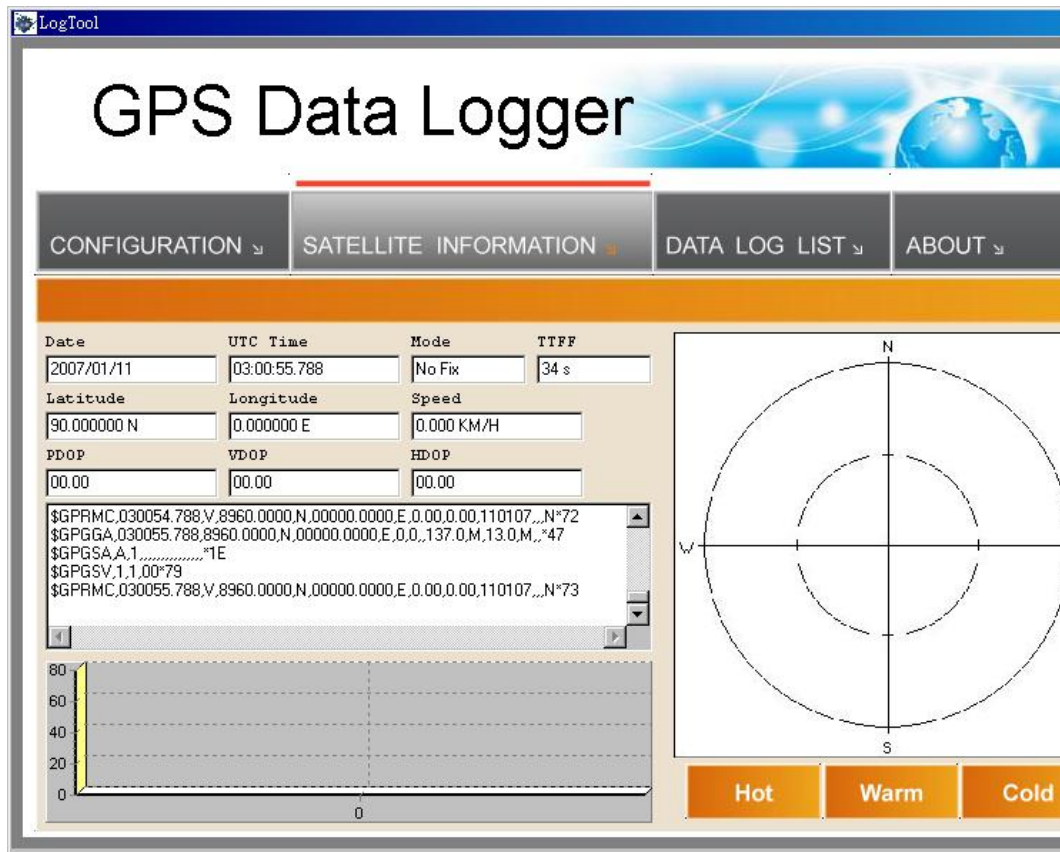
LogTool

GPS Data Logger

CONFIGURATION
SATELLITE INFORMATION
DATA LOG LIST
ABOUT

Date
2007/01/11
UTC Time
03:00:55.788
Mode
No Fix
TTFF
34 s
Latitude
90.000000 N
Longitude
0.000000 E
Speed
0.000 KM/H
PDOP
00.00
VDOP
00.00
HDOP
00.00

$GPRMC,030054.788,V,8960.0000,N,00000.0000,E,0.00,0.00,110107,,,N*72
$GPGGA,030055.788,8960.0000,N,00000.0000,E,0,0,,137.0,M,13.0,M,,*47
$GPGSA,A,1,,,,,,,,,,,,,,,*1E
$GPGSV,1,1,00*79
$GPRMC,030055.788,V,8960.0000,N,00000.0000,E,0.00,0.00,110107,,,N*73

80
60
40
20
0
0

N
W
S

Hot
Warm
Cold